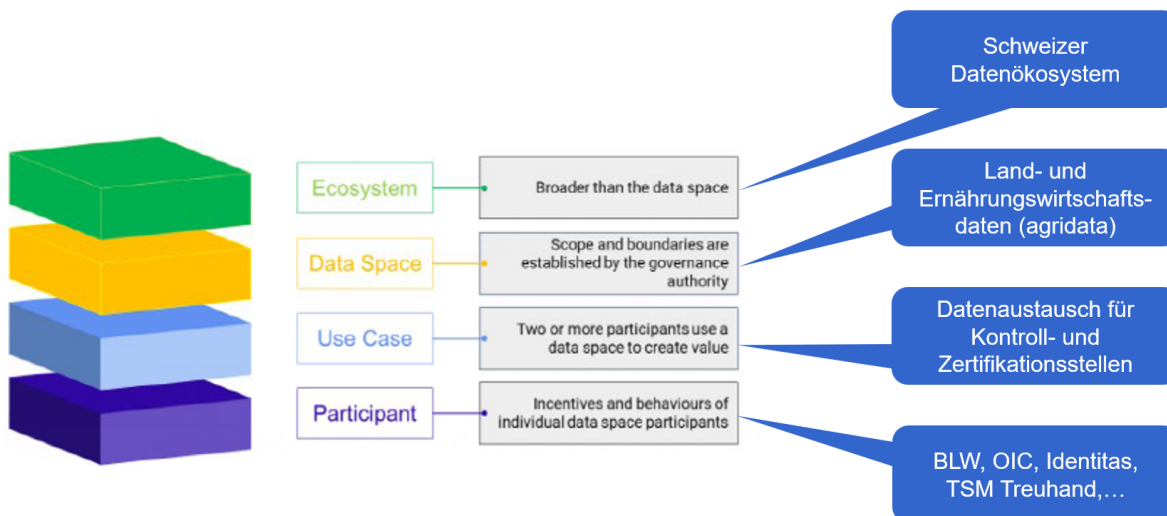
Ecosystem

Broader than the data space

Schweizer Datenökosystem

Data Space

Scope and boundaries are established by the governance authority

Land- und Ernährungswirtschaftsdaten (agridata)

Use Case

Two or more participants use a data space to create value

Datenaustausch für Kontroll- und Zertifikationsstellen

Participant

Incentives and behaviours of individual data space participants

BLW, OIC, Identitas, TSM Treuhand,…